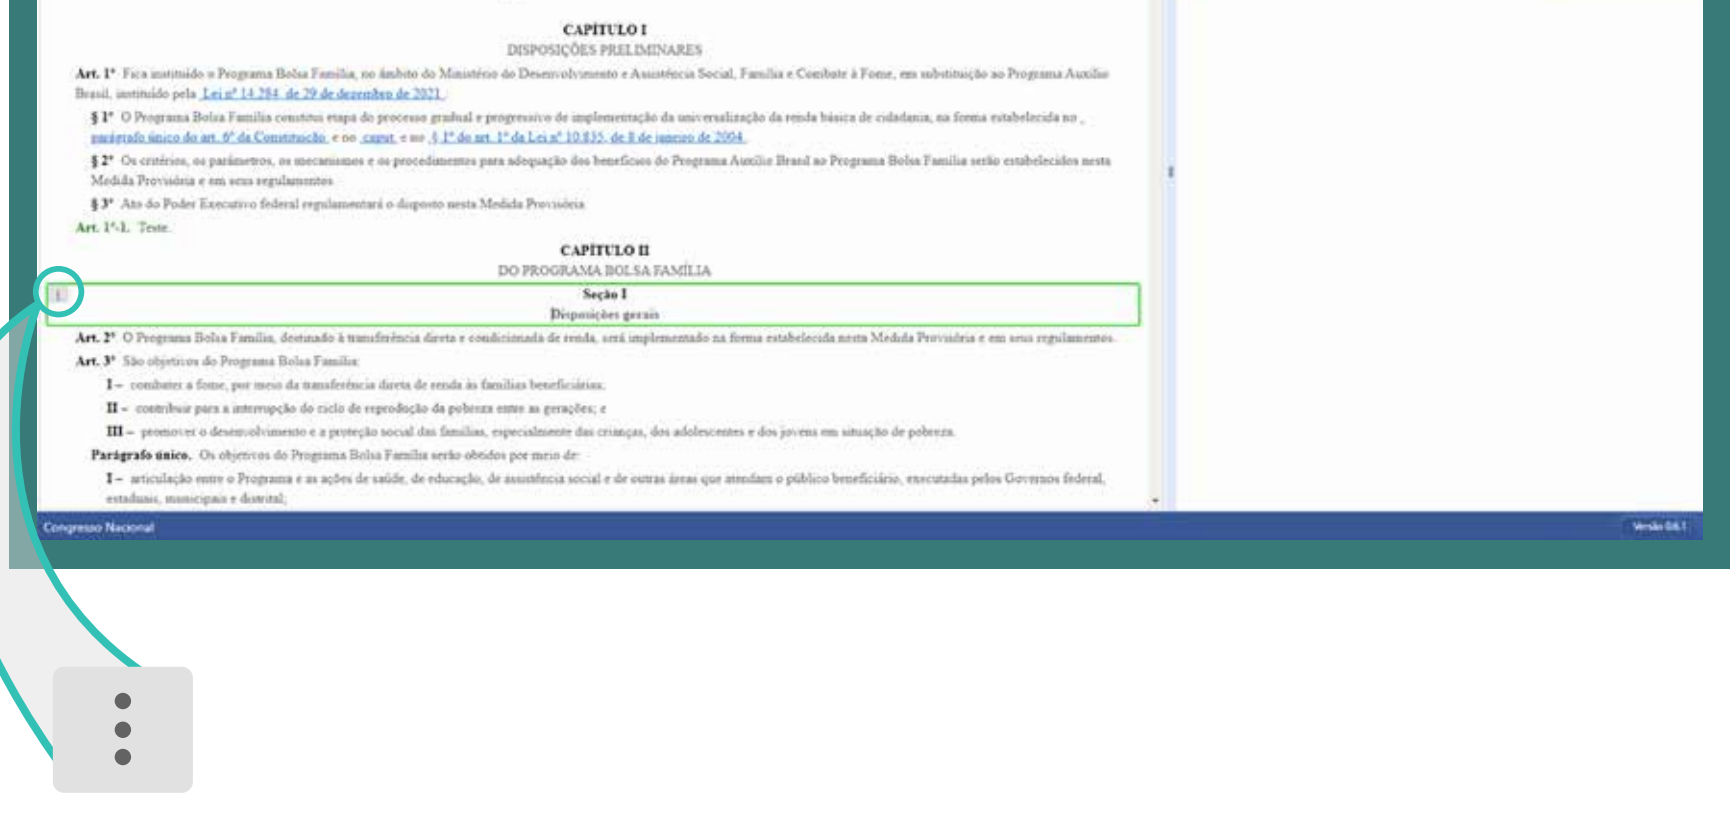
CAPÍTULO I
DISPOSIÇÕES PRELIMINARES

**Art. 1º** Fica instituído o Programa Bolsa Família, no âmbito do Ministério do Desenvolvimento e Assistência Social, Família e Combate à Fome, em substituição ao Programa Auxílio Brasil, instituído pela Lei nº 14.284, de 29 de dezembro de 2021.

§ 1º O Programa Bolsa Família constitui etapa do processo gradual e progressivo de implementação da universalização da renda básica de cidadania, na forma estabelecida no parágrafo único do art. 6º da Constituição e no caput e no § 1º do art. 1º da Lei nº 10.835, de 8 de janeiro de 2004.

§ 2º Os critérios, os parâmetros, os mecanismos e os procedimentos para adequação dos benefícios do Programa Auxílio Brasil ao Programa Bolsa Família serão estabelecidos nesta Medida Provisória e em seus regulamentos.

§ 3º Ato do Poder Executivo federal regulamentará o disposto nesta Medida Provisória.

Art. 1º-1. Teste.

CAPÍTULO II
DO PROGRAMA BOLSA FAMÍLIA

Seção I
Disposições gerais

**Art. 2º** O Programa Bolsa Família, destinado à transferência direta e condicionada de renda, será implementado na forma estabelecida nesta Medida Provisória e em seus regulamentos.

**Art. 3º** São objetivos do Programa Bolsa Família:

I – combater a fome, por meio da transferência direta de renda às famílias beneficiárias;

II – contribuir para a interrupção do ciclo de reprodução da pobreza entre as gerações; e

III – promover o desenvolvimento e a proteção social das famílias, especialmente das crianças, dos adolescentes e dos jovens em situação de pobreza.

**Parágrafo único.** Os objetivos do Programa Bolsa Família serão obtidos por meio de:

I – articulação entre o Programa e as ações de saúde, de educação, de assistência social e de outras áreas que atendam o público beneficiário, executadas pelos Governos federal, estaduais, municipais e distrital;

Congresso Nacional

Versão 0.6.1